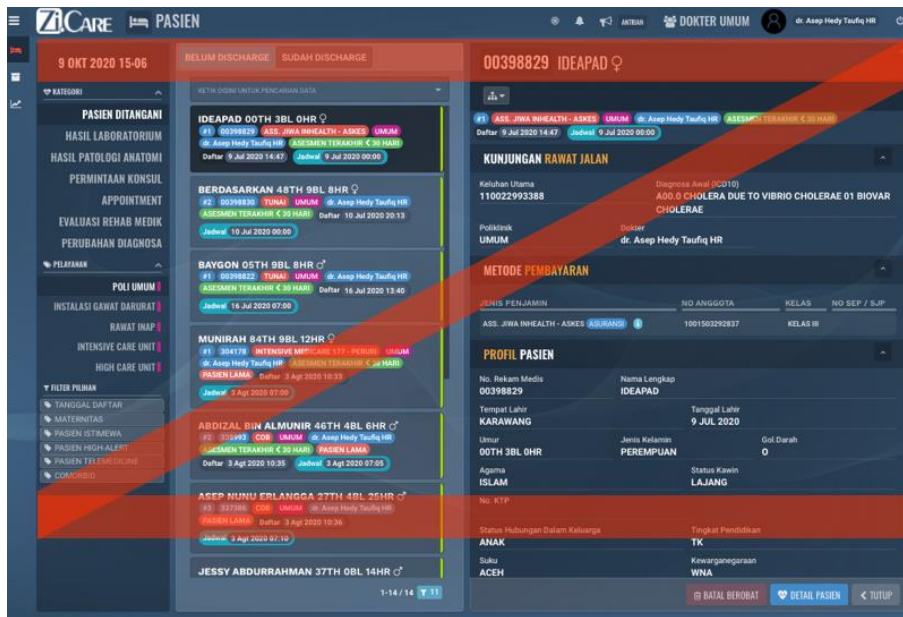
ZiCARE PASIEN

ANTRIAN DOKTER UMUM dr. Asep Hedy Taufiq HR

9 OKT 2020 15:06

KATEGORI

PASIEN DITANGANI
HASIL LABORATORIUM
HASIL PATOLOGI ANATOMI
PERMINTAAN KONSUL
APPOINTMENT
EVALUASI REHAB MEDIK
PERUBAHAN DIAGNOSA

PELAYANAN

POLI UMUM
INSTALASI GAWAT DARURAT
RAWAT INAP
INTENSIVE CARE UNIT
HIGH CARE UNIT

FILTER PILIHAN

TANGGAL DAFTAR
MATERNITAS
PASIEN ISTIMEWA
PASIEN HIGH-ALERT
PASIEN TELEMEDICINE
COMORBID

BELUM DISCHARGE SUDAH DISCHARGE

KETIK DISINI UNTUK PENCARIAN DATA

IDEAPAD 00TH 3BL 0HR ♀
#1 00398829 ASS. JIWA INHEALTH - ASKES UMUM dr. Asep Hedy Taufiq HR ASESMEN TERAKHIR < 30 HARI
Daftar 9 Jul 2020 14:47 Jadwal 9 Jul 2020 00:00

BERDASARKAN 48TH 9BL 8HR ♀
#2 00398830 TUNAI UMUM dr. Asep Hedy Taufiq HR ASESMEN TERAKHIR < 30 HARI Daftar 10 Jul 2020 20:13
Jadwal 10 Jul 2020 00:00

BAYGON 05TH 9BL 8HR ♂
#1 00398822 TUNAI UMUM dr. Asep Hedy Taufiq HR ASESMEN TERAKHIR < 30 HARI Daftar 16 Jul 2020 13:40
Jadwal 16 Jul 2020 07:00

MUNIRAH 84TH 9BL 12HR ♀
#1 304178 INTENSIVE MEDICARE 177 - PERURI UMUM dr. Asep Hedy Taufiq HR ASESMEN TERAKHIR < 30 HARI PASIEN LAMA Daftar 3 Agt 2020 10:33
Jadwal 3 Agt 2020 07:00

ABDIZAL BIN ALMUNIR 46TH 4BL 6HR ♂
#2 338993 COB UMUM dr. Asep Hedy Taufiq HR ASESMEN TERAKHIR < 30 HARI PASIEN LAMA
Daftar 3 Agt 2020 10:35 Jadwal 3 Agt 2020 07:05

ASEP NUNU ERLANGGA 27TH 4BL 25HR ♂
#3 337386 COB UMUM dr. Asep Hedy Taufiq HR PASIEN LAMA Daftar 3 Agt 2020 10:36
Jadwal 3 Agt 2020 07:10

JESSY ABDURRAHMAN 37TH 0BL 14HR ♂

1-14 / 14 11

00398829 IDEAPAD ♀

#1 ASS. JIWA INHEALTH - ASKES UMUM dr. Asep Hedy Taufiq HR ASESMEN TERAKHIR < 30 HARI
Daftar 9 Jul 2020 14:47 Jadwal 9 Jul 2020 00:00

KUNJUNGAN RAWAT JALAN

Keluhan Utama
110022993388
Diagnosa Awal (ICD10)
A00.0 CHOLERA DUE TO VIBRIO CHOLERAE 01 BIOVAR CHOLERAE
Poliklinik
UMUM
Dokter
dr. Asep Hedy Taufiq HR

METODE PEMBAYARAN

| JENIS PENJAMIN | NO ANGGOTA | KELAS | NO SEP / SJP |
|---|---|---|---|
| ASS. JIWA INHEALTH - ASKES ASURANSI | 1001503292837 | KELAS III | |

PROFIL PASIEN

No. Rekam Medis
00398829
Nama Lengkap
IDEAPAD
Tempat Lahir
KARAWANG
Tanggal Lahir
9 JUL 2020
Umur
00TH 3BL 0HR
Jenis Kelamin
PEREMPUAN
Gol.Darah
O
Agama
ISLAM
Status Kawin
LAJANG
No. KTP
Status Hubungan Dalam Keluarga
ANAK
Tingkat Pendidikan
TK
Suku
ACEH
Kewarganegaraan
WNA

BATAL BEROBAT DETAIL PASIEN < TUTUP